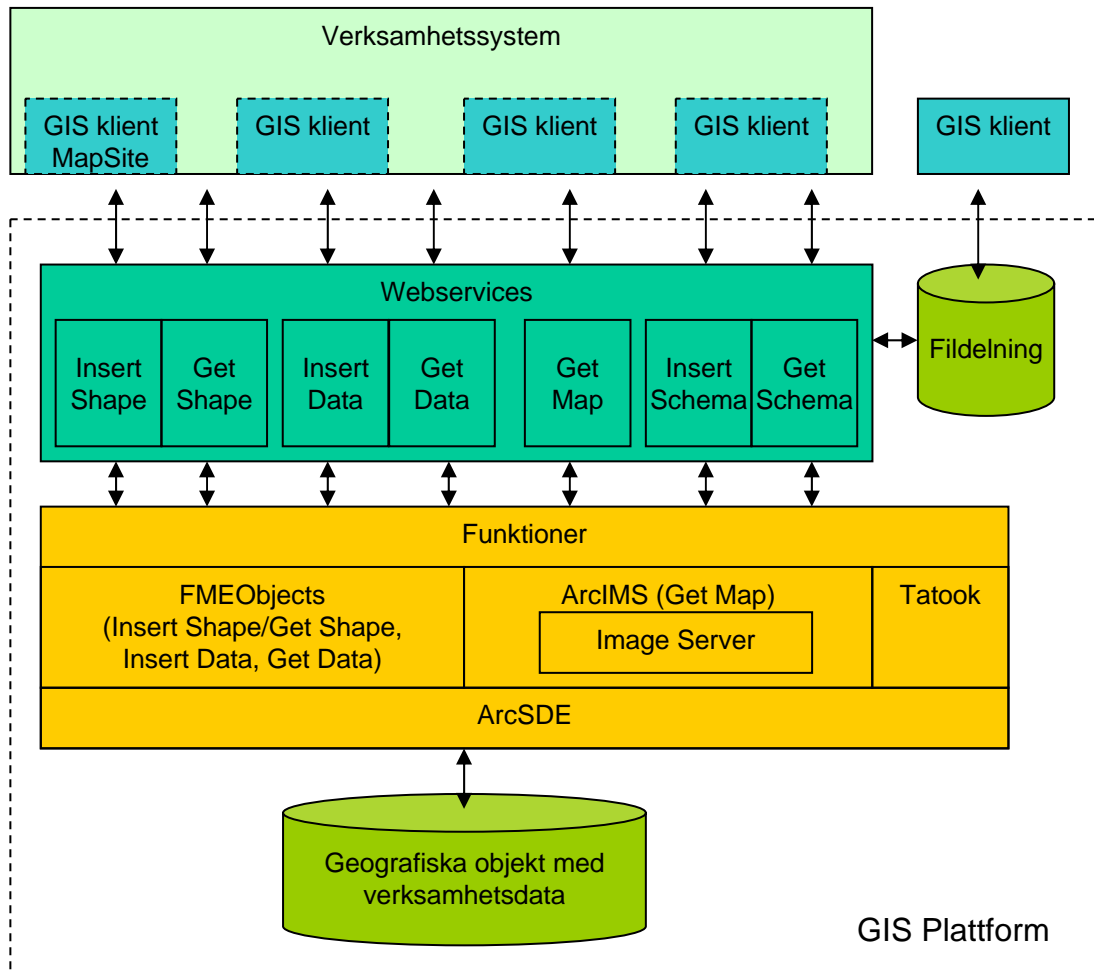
Verksamhetssystem

GIS klient MapSite

GIS klient

GIS klient

GIS klient

GIS klient

Webservices

Insert Shape

Get Shape

Insert Data

Get Data

Get Map

Insert Schema

Get Schema

Fildelning

Funktioner

FMEObjects (Insert Shape/Get Shape, Insert Data, Get Data)

ArcIMS (Get Map)

Image Server

Tatook

ArcSDE

Geografiska objekt med verksamhetsdata

GIS Plattform